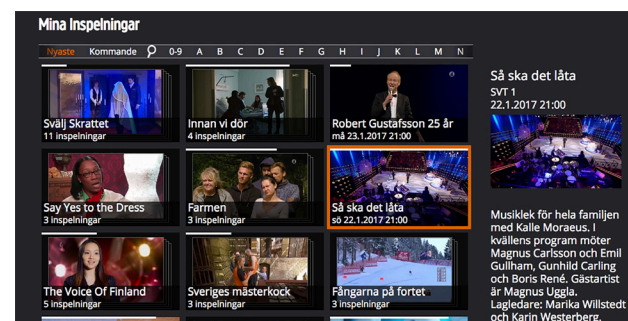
Mina Inspelningar

Nyaste Kommande 0-9 A B C D E F G H I J K L M N

Svälj Skrattet
11 inspelningar

Innan vi dör
4 inspelningar

Robert Gustafsson 25 år
må 23.1.2017 21:00

Say Yes to the Dress
3 inspelningar

Farmen
3 inspelningar

Så ska det låta
sö 22.1.2017 21:00

The Voice Of Finland
5 inspelningar

Sveriges mästerkock
3 inspelningar

Fångarna på fortet
3 inspelningar

Så ska det låta
SVT 1
22.1.2017 21:00

Musiklek för hela familjen med Kalle Moraeus. I kvällens program möter Magnus Carlsson och Emil Gullham, Gunhild Carling och Boris René. Gästartist är Magnus Uggla. Lagledare: Marika Willstedt och Karin Westerberg.